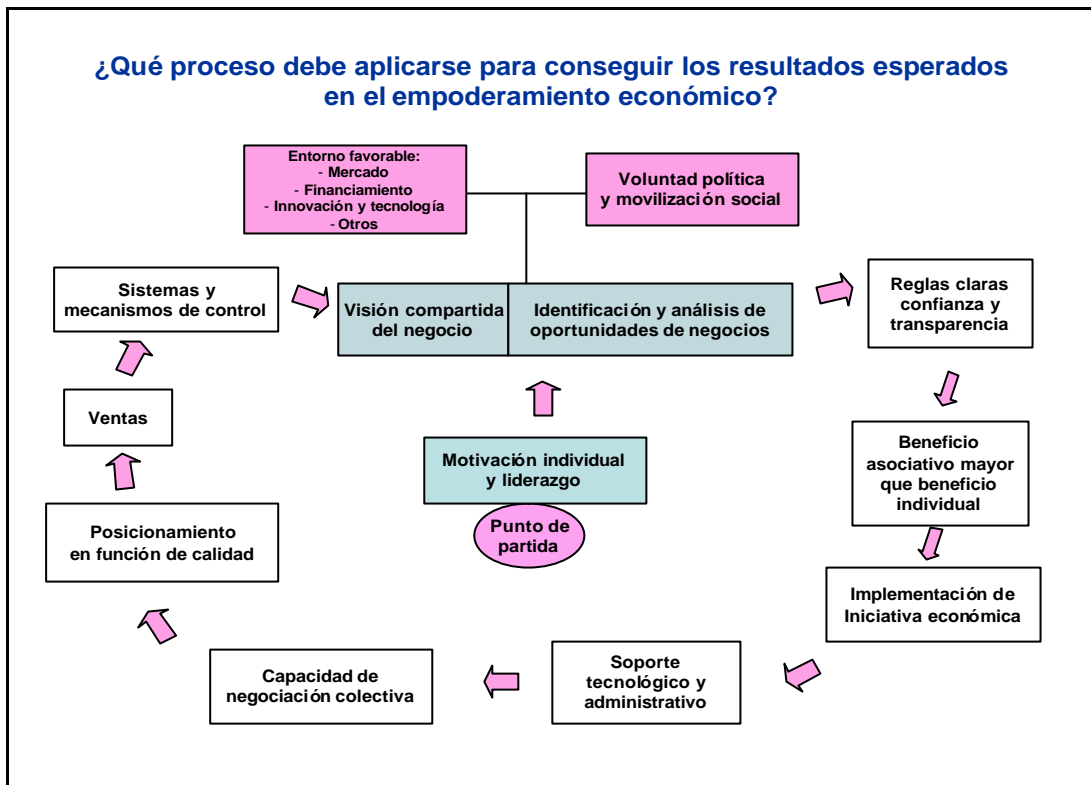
¿Qué proceso debe aplicarse para conseguir los resultados esperados en el empoderamiento económico?

Entorno favorable:
- Mercado
- Financiamiento
- Innovación y tecnología
- Otros

Voluntad política y movilización social

Sistemas y mecanismos de control

Visión compartida del negocio

Identificación y análisis de oportunidades de negocios

Reglas claras confianza y transparencia

Ventas

Beneficio asociativo mayor que beneficio individual

Motivación individual y liderazgo

Punto de partida

Posicionamiento en función de calidad

Implementación de Iniciativa económica

Capacidad de negociación colectiva

Soporte tecnológico y administrativo